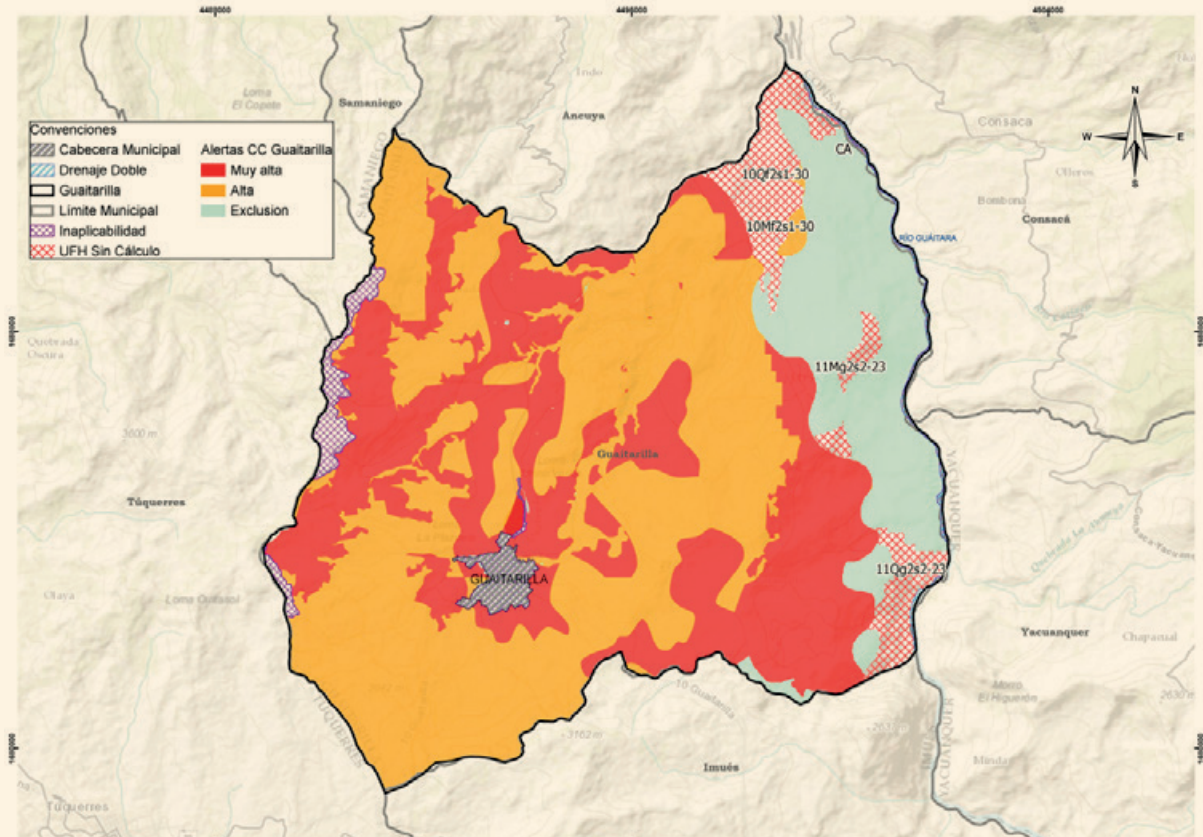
Convenciones
Cabecera Municipal
Drenaje Doble
Guaitarilla
Límite Municipal
Inaplicabilidad
UFH Sin Cálculo

Alertas CC Guaitarilla
Muy alta
Alta
Exclusion

Loma El Copete
Samaniego
Ancuya
Consaca
Bombona
Consacá
RÍO GUÁITARA
CA
10Qf2s1-30
10Mf2s1-30
11Mg2s2-23
11Qg2s2-23
Guaitarilla
GUAITARILLA
Túquerres
Olaya
Loma Cuasasí
3600 m
Yacuanquer
Chapanal
El Higuerón
Imués
Túquerres
Minda
3162 m
YACUANQUER
TÚQUERRES
SAMANIEGO
N
S
W
E